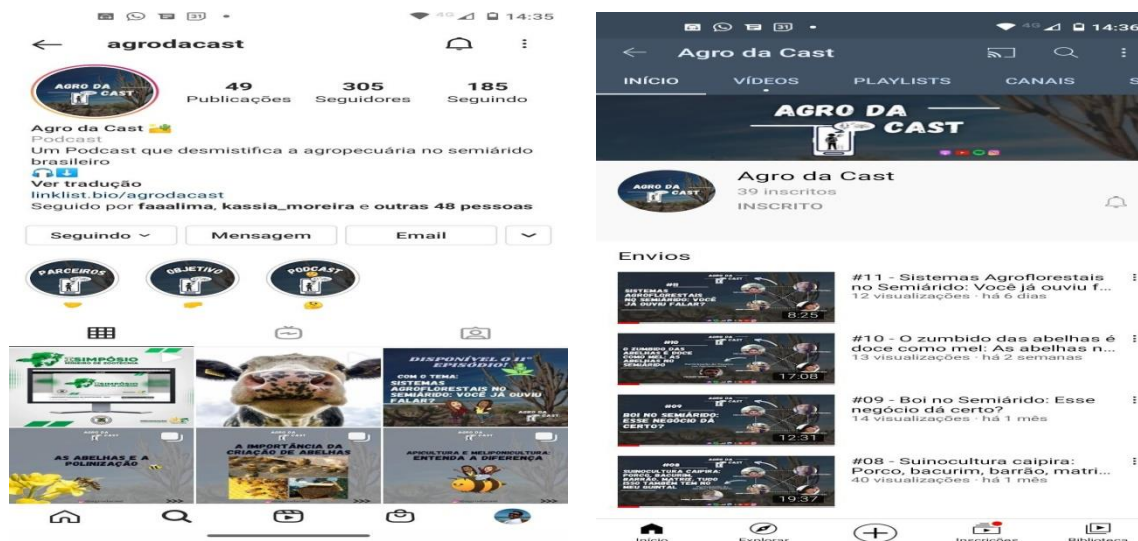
14:35

agrodacast

AGRO DA CAST

49 Publicações
305 Seguidores
185 Seguindo

Agro da Cast
Podcast
Um Podcast que desmistifica a agropecuária no semiárido brasileiro
Ver tradução
linklist.bio/agrodacast
Seguido por faaalima, kassia_moreira e outras 48 pessoas

Seguindo
Mensagem
Email

PARCEIROS
OBJETIVO
PODCAST

SIMPÓSIO

DISPONÍVEL O 11° EPISÓDIO!
COM O TEMA:
SISTEMAS AGROFLORESTAIS NO SEMIÁRIDO: VOCÊ JÁ OUVIU FALAR?

AGRO DA CAST
AS ABELHAS E A POLINIZAÇÃO

AGRO DA CAST
A IMPORTÂNCIA DA CRIAÇÃO DE ABELHAS

AGRO DA CAST
APICULTURA E MELIPONICULTURA: ENTENDA A DIFERENÇA

14:36

Agro da Cast

INÍCIO
VÍDEOS
PLAYLISTS
CANAIS

AGRO DA CAST

Agro da Cast
39 inscritos
INSCRITO

Envios

#11 - Sistemas Agroflorestais no Semiárido: Você já ouviu f...
12 visualizações · há 6 dias
8:25

#10 - O zumbido das abelhas é doce como mel: As abelhas n...
13 visualizações · há 2 semanas
17:08

#09 - Boi no Semiárido: Esse negócio dá certo?
14 visualizações · há 1 mês
12:31

#08 - Suinocultura caipira: Porco, bacurim, barrão, matri...
40 visualizações · há 1 mês
19:37

Início
Explorar
Inscrições
Biblioteca